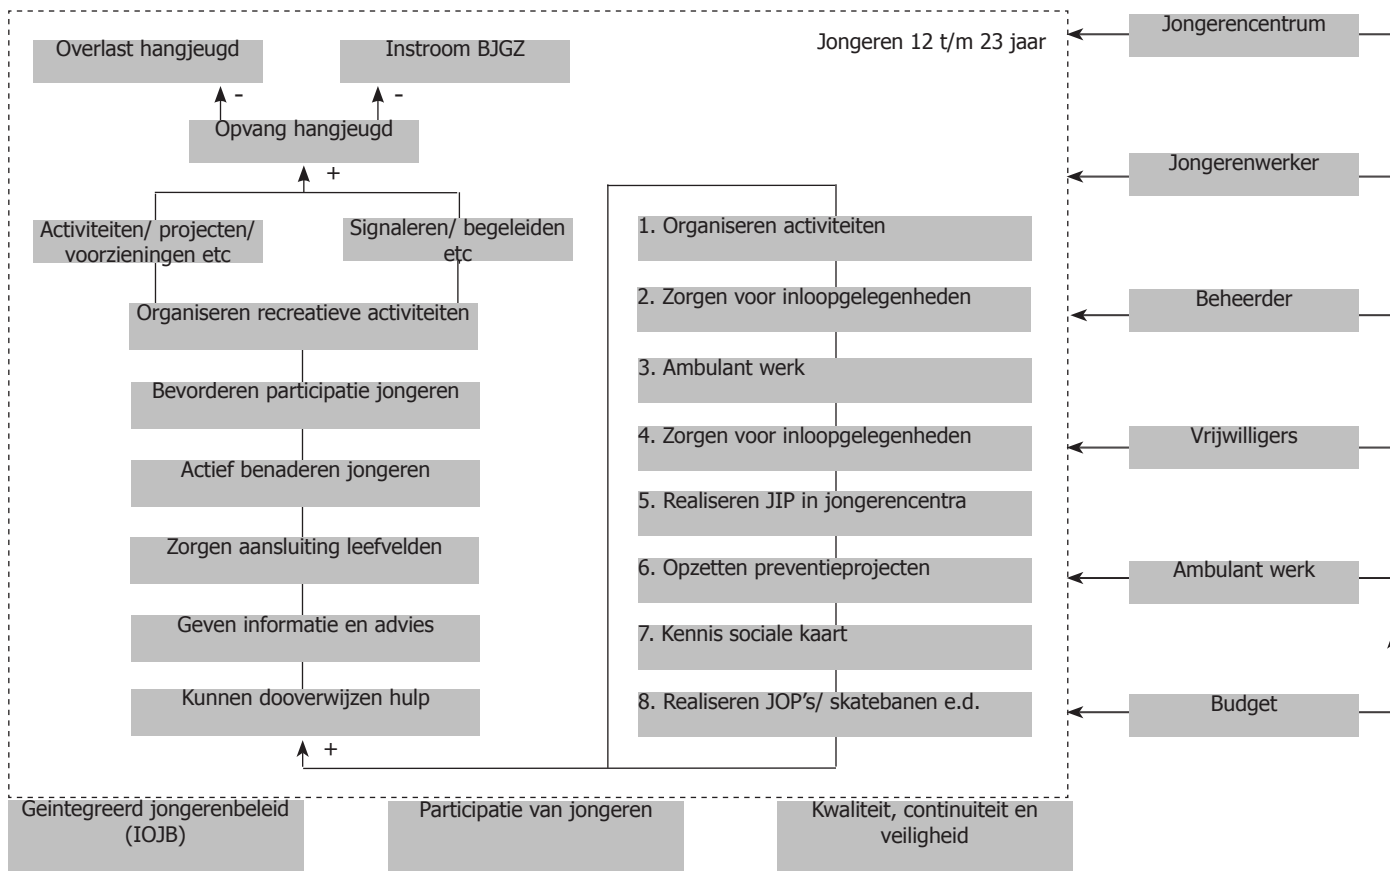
Overlast hangjeugd

Instroom BJGZ

Jongeren 12 t/m 23 jaar

-

-

Opvang hangjeugd

+

Activiteiten/ projecten/ voorzieningen etc

Signaleren/ begeleiden etc

Organiseren recreatieve activiteiten

Bevorderen participatie jongeren

Actief benaderen jongeren

Zorgen aansluiting leefvelden

Geven informatie en advies

Kunnen dooverwijzen hulp

+

1. Organiseren activiteiten

2. Zorgen voor inloopgelegenheden

3. Ambulant werk

4. Zorgen voor inloopgelegenheden

5. Realiseren JIP in jongerencentra

6. Opzetten preventieprojecten

7. Kennis sociale kaart

8. Realiseren JOP's/ skatebanen e.d.

Jongerencentrum

Jongerenwerker

Beheerder

Vrijwilligers

Ambulant werk

Budget

Geintegreerd jongerenbeleid (IOJB)

Participatie van jongeren

Kwaliteit, continuiteit en veiligheid